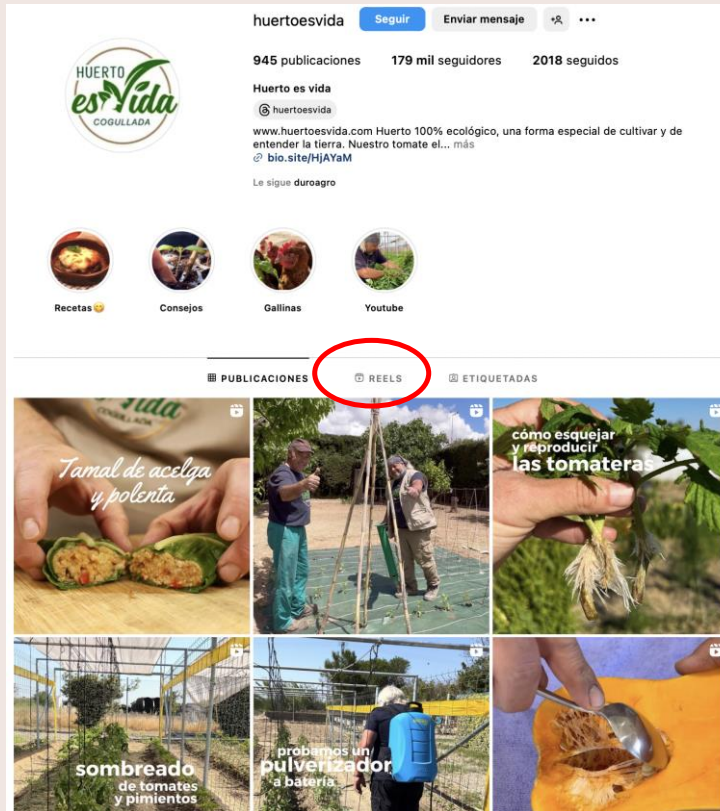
huertoesvida Seguir Enviar mensaje

945 publicaciones 179 mil seguidores 2018 seguidos

Huerto es vida

huertoesvida

www.huertoesvida.com Huerto 100% ecológico, una forma especial de cultivar y de entender la tierra. Nuestro tomate el... más

bio.site/HjAYaM

Le sigue duroagro

Huerto es Vida COGULLADA

Recetas😋 Consejos Gallinas Youtube

PUBLICACIONES REELS ETIQUETADAS

es Vida COGULLADA

Tamal de acelga y polenta

cómo esquejar y reproducir las tomateras

sombreado de tomates y pimientos

probamos un pulverizador a batería